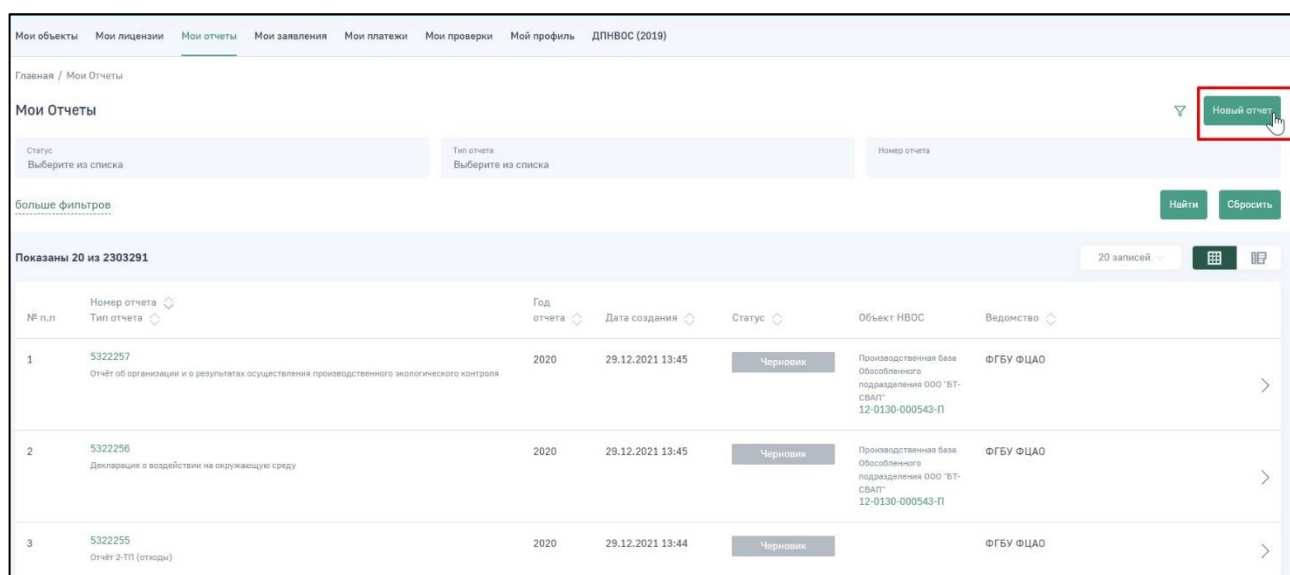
Мои объекты Мои лицензии Мои отчеты Мои заявления Мои платежи Мои проверки Мой профиль ДПНВОС (2019)

Главная / Мои Отчеты

Мои Отчеты

Новый отчет

Статус
Выберите из списка

Тип отчета
Выберите из списка

Номер отчета

больше фильтров

Найти Сбросить

Показаны 20 из 2303291

20 записей

| № п.п | Номер отчета Тип отчета | Год отчета | Дата создания | Статус | Объект НВОС | Ведомство |
|---|---|---|---|---|---|---|
| 1 | 5322257 Отчёт об организации и о результатах осуществления производственного экологического контроля | 2020 | 29.12.2021 13:45 | Черновик | Производственная база Обособленного подразделения ООО "БТ-СВАП" 12-0130-000543-П | ФГБУ ФЦАО |
| 2 | 5322256 Декларация о воздействии на окружающую среду | 2020 | 29.12.2021 13:45 | Черновик | Производственная база Обособленного подразделения ООО "БТ-СВАП" 12-0130-000543-П | ФГБУ ФЦАО |
| 3 | 5322255 Отчёт 2-ТП (отходы) | 2020 | 29.12.2021 13:44 | Черновик | | ФГБУ ФЦАО |